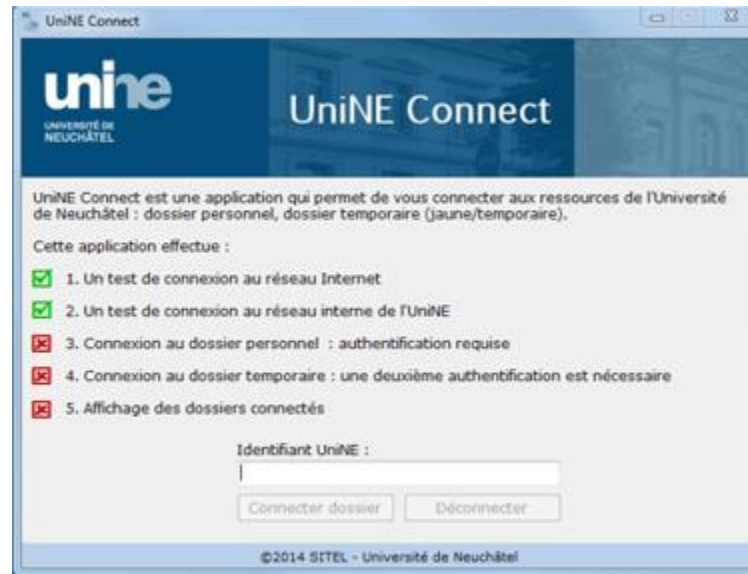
UniNE Connect

unine
UNIVERSITÉ DE NEUCHÂTEL

UniNE Connect

UniNE Connect est une application qui permet de vous connecter aux ressources de l'Université de Neuchâtel : dossier personnel, dossier temporaire (jaune/temporaire).

Cette application effectue :

1. Un test de connexion au réseau Internet

2. Un test de connexion au réseau interne de l'UniNE

3. Connexion au dossier personnel : authentification requise

4. Connexion au dossier temporaire : une deuxième authentification est nécessaire

5. Affichage des dossiers connectés

Identifiant UniNE :

Connecter dossier | Déconnecter

©2014 SITEL - Université de Neuchâtel